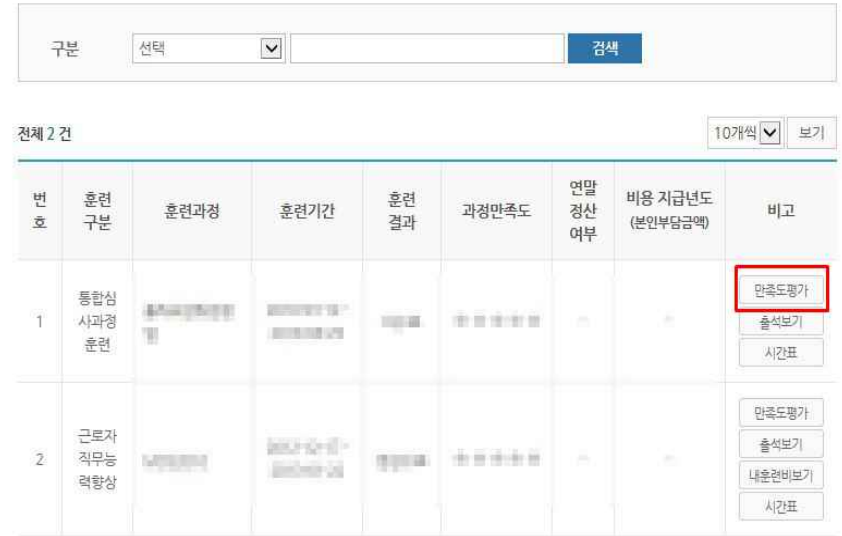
구분 선택 검색

전체 2 건

10개씩 보기

| 번호 | 훈련구분 | 훈련과정 | 훈련기간 | 훈련결과 | 과정만족도 | 연말정산여부 | 비용 지급년도 (본인부담금액) | 비고 |
|---|---|---|---|---|---|---|---|---|
| 1 | 통합심사과정훈련 | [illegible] | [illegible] | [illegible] | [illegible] | - | - | 만족도평가 출석보기 시간표 |
| 2 | 근로자직무능력향상 | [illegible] | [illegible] | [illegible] | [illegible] | - | - | 만족도평가 출석보기 내훈련비보기 시간표 |